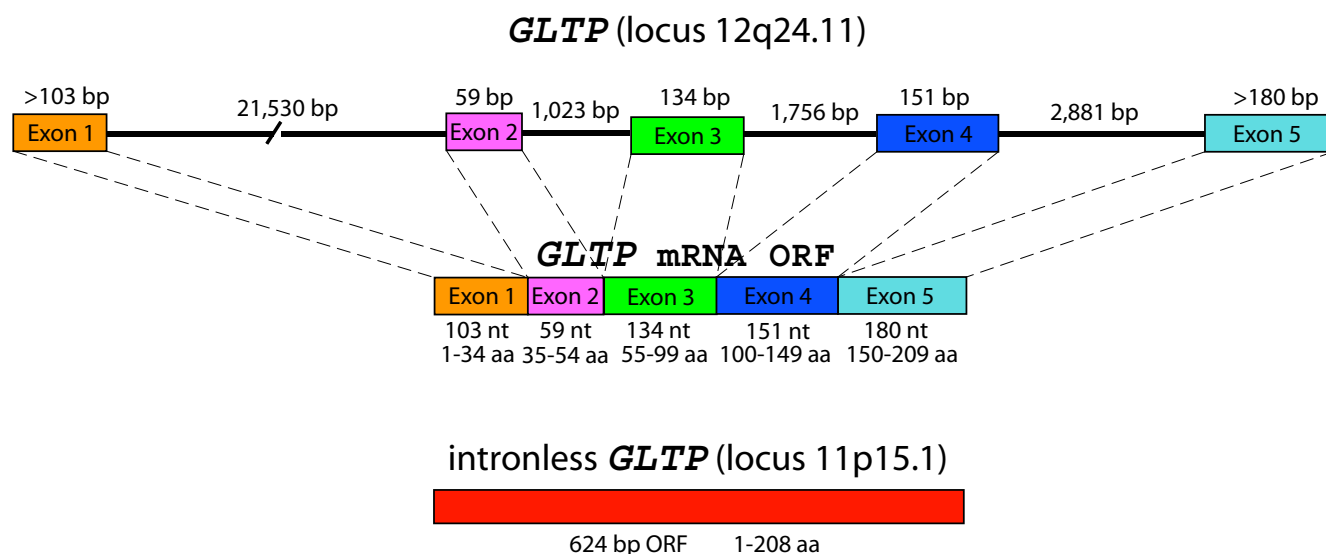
GLTP (locus 12q24.11)

>103 bp
Exon 1
21,530 bp
59 bp
Exon 2
1,023 bp
134 bp
Exon 3
1,756 bp
151 bp
Exon 4
2,881 bp
>180 bp
Exon 5

GLTP mRNA ORF

| Exon 1 | Exon 2 | Exon 3 | Exon 4 | Exon 5 |
|---|---|---|---|---|
| 103 nt | 59 nt | 134 nt | 151 nt | 180 nt |
| 1-34 aa | 35-54 aa | 55-99 aa | 100-149 aa | 150-209 aa |

intronless GLTP (locus 11p15.1)

624 bp ORF 1-208 aa